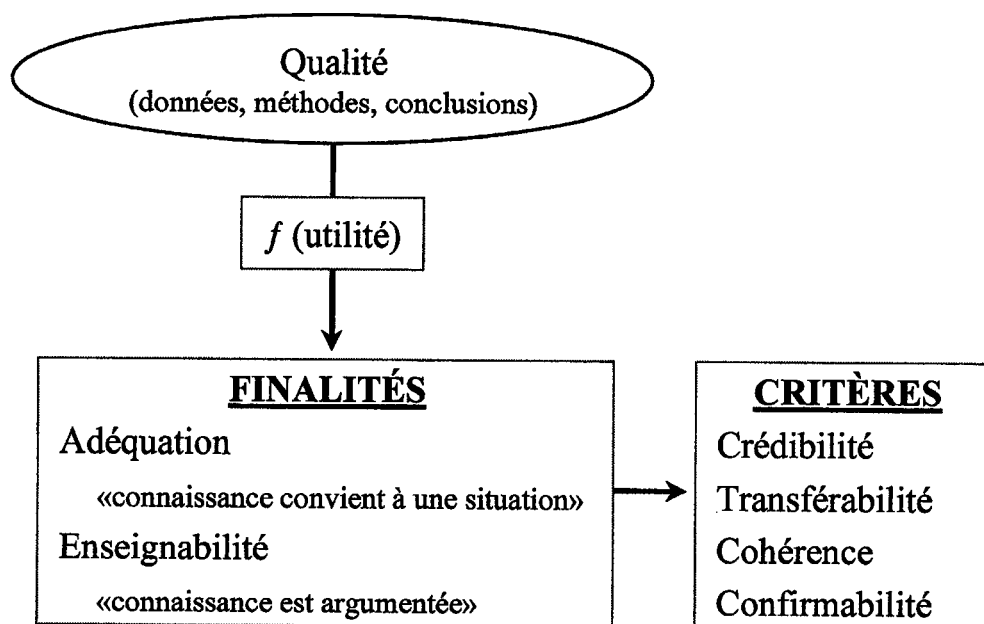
Qualité
(données, méthodes, conclusions)

$f$ (utilité)

FINALITÉS

Adéquation

«connaissance convient à une situation»

Enseignabilité

«connaissance est argumentée»

CRITÈRES

Crédibilité

Transférabilité

Cohérence

Confirmabilité